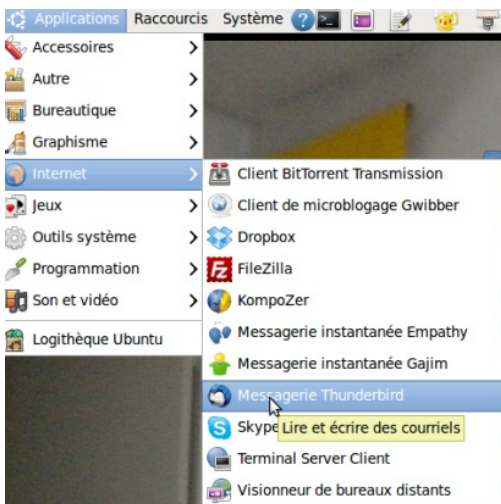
Applications Raccourcis Système

Accessoires
Autre
Bureautique
Graphisme
Internet
Jeux
Outils système
Programmation
Son et vidéo
Logithèque Ubuntu

Client BitTorrent Transmission
Client de microblogage Gwibber
Dropbox
FileZilla
KompoZer
Messagerie instantanée Empathy
Messagerie instantanée Gajim
Messagerie Thunderbird
Skype
Lire et écrire des courriels
Terminal Server Client
Visionneur de bureaux distants